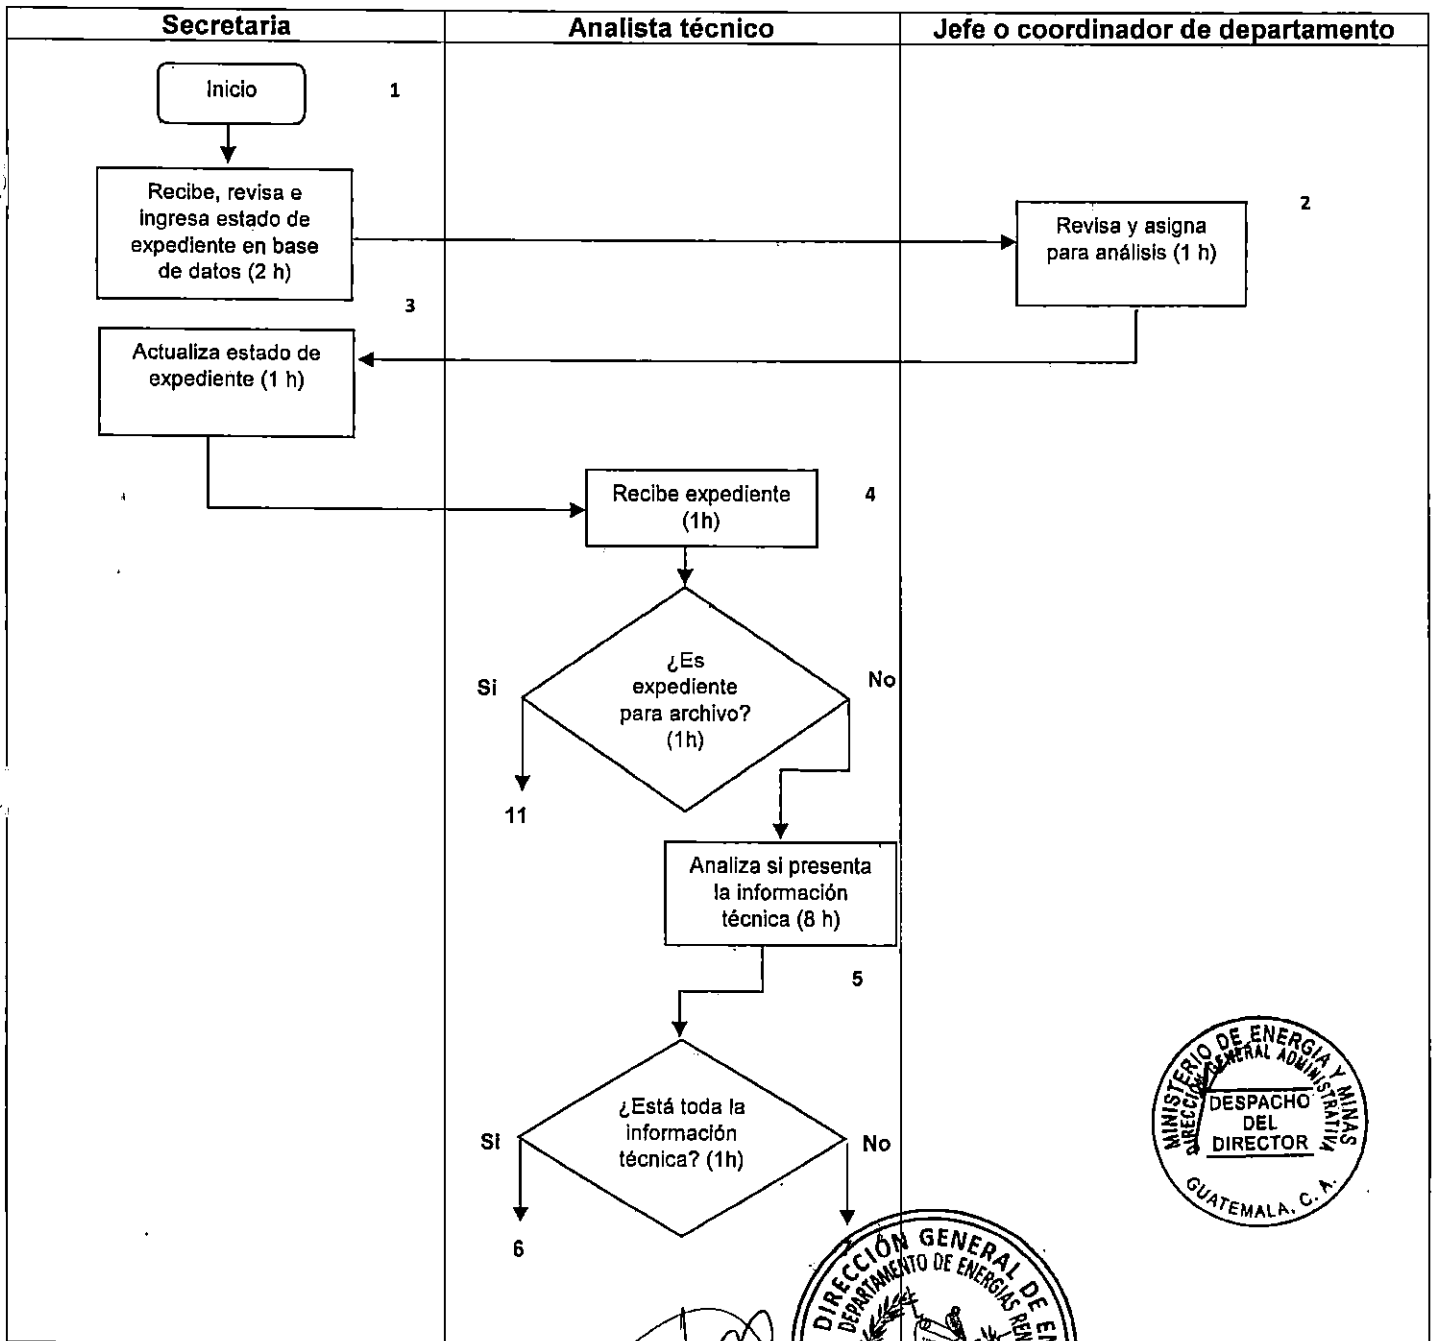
| Secretaria | Analista técnico | Jefe o coordinador de departamento |
|---|---|---|

Inicio

1

Recibe, revisa e ingresa estado de expediente en base de datos (2 h)

2

Revisa y asigna para análisis (1 h)

3

Actualiza estado de expediente (1 h)

Recibe expediente (1h)

4

¿Es expediente para archivo? (1h)

Si

No

11

Analiza si presenta la información técnica (8 h)

5

¿Está toda la información técnica? (1h)

Si

No

6

MINISTERIO DE ENERGIA Y MINAS
DIRECCIÓN GENERAL ADMINISTRATIVA
DESPACHO DEL DIRECTOR
GUATEMALA, C. A.

DIRECCIÓN GENERAL DE E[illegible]
DEPARTAMENTO DE ENERGIAS RE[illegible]